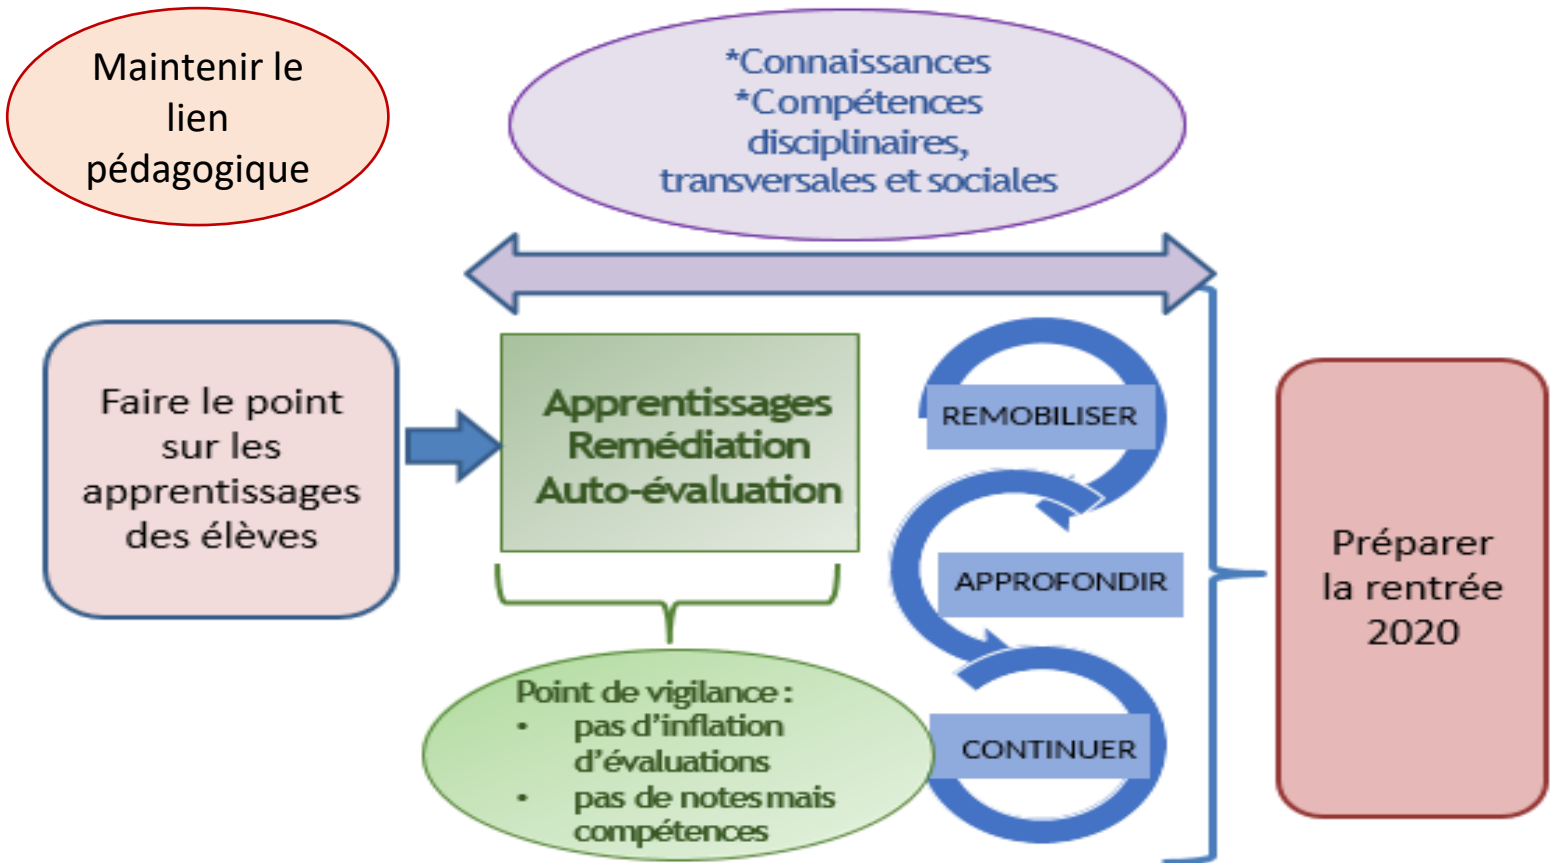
Maintenir le lien pédagogique

*Connaissances
*Compétences disciplinaires, transversales et sociales

Faire le point sur les apprentissages des élèves

Apprentissages
Remédiation
Auto-évaluation

REMOBILISER

APPROFONDIR

CONTINUER

Point de vigilance :
• pas d'inflation d'évaluations
• pas de notes mais compétences

Préparer la rentrée 2020